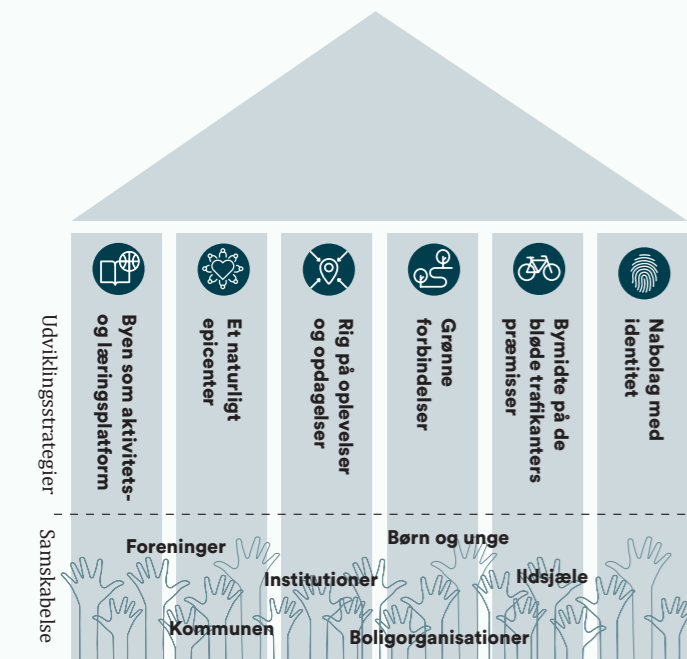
Udviklingsstrategier

Byen som aktivitets- og læringsplatform

Et naturligt epicenter

Rig på oplevelser og opdagelser

Grønne forbindelser

Bymidte på de bløde trafikanters præmisser

Nabolag med identitet

Samskabelse

Foreninger

Børn og unge

Institutioner

Ildsjæle

Kommunen

Boligorganisationer